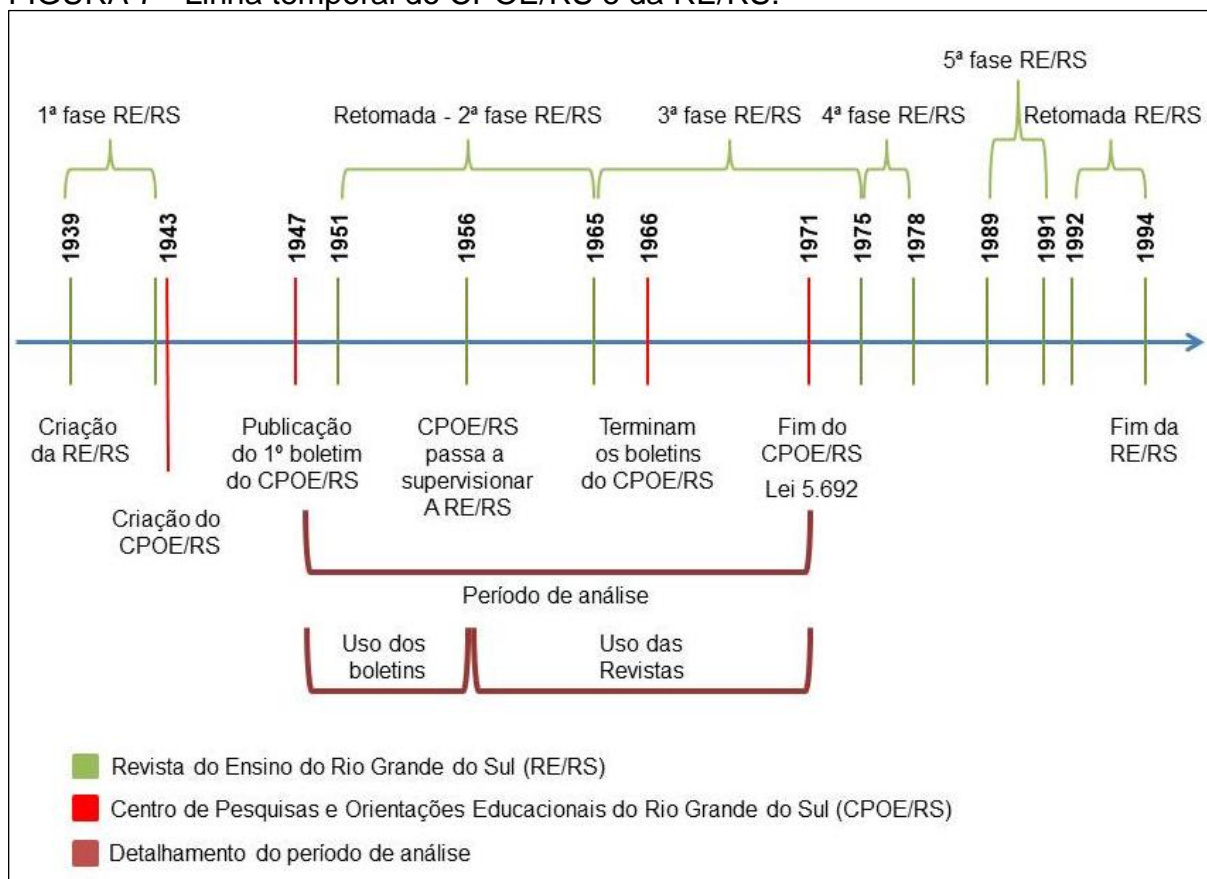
FIGURA 7 – Linha temporal do CPOE/RS e da RE/RS.

5ª fase RE/RS

1ª fase RE/RS

Retomada - 2ª fase RE/RS

3ª fase RE/RS

4ª fase RE/RS

Retomada RE/RS

1939 1943 1947 1951 1956 1965 1966 1971 1975 1978 1989 1991 1992 1994

Criação da RE/RS

Criação do CPOE/RS

Publicação do 1º boletim do CPOE/RS

CPOE/RS passa a supervisionar A RE/RS

Terminam os boletins do CPOE/RS

Fim do CPOE/RS

Lei 5.692

Fim da RE/RS

Período de análise

Uso dos boletins

Uso das Revistas

Revista do Ensino do Rio Grande do Sul (RE/RS)

Centro de Pesquisas e Orientações Educacionais do Rio Grande do Sul (CPOE/RS)

Detalhamento do período de análise